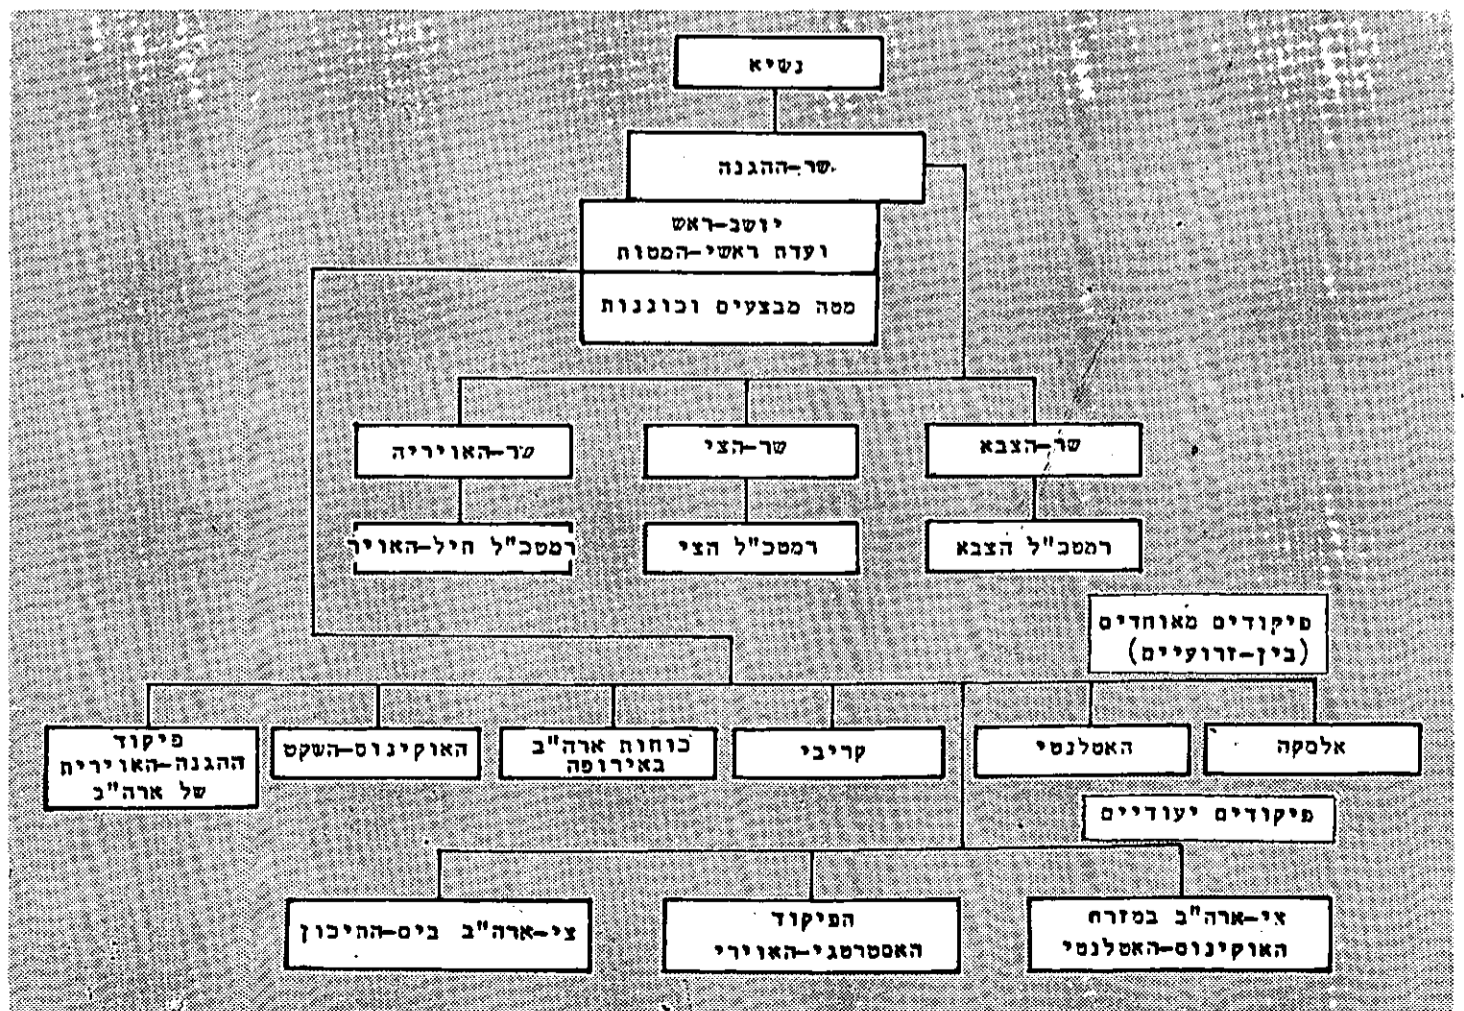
נשיא

שר-ההגנה

יושב-ראש
ועדת ראשי-המטות

מטה מבצעים וכוננות

שר-האוויריה

שר-הצי

שר-הצבא

רמטכ"ל חיל-האוויר

רמטכ"ל הצי

רמטכ"ל הצבא

פיקודים מאוחדים
(בין-זרועיים)

פיקוד
ההגנה-האווירית
של ארה"ב

האוקיינוס-השקט

כוחות ארה"ב
באירופה

קריבי

האטלנטי

אלסקה

פיקודים יעודיים

צי-ארה"ב בים-התיכון

הפיקוד
האסטרטגי-האווירי

צי-ארה"ב במזרח
האוקיינוס-האטלנטי